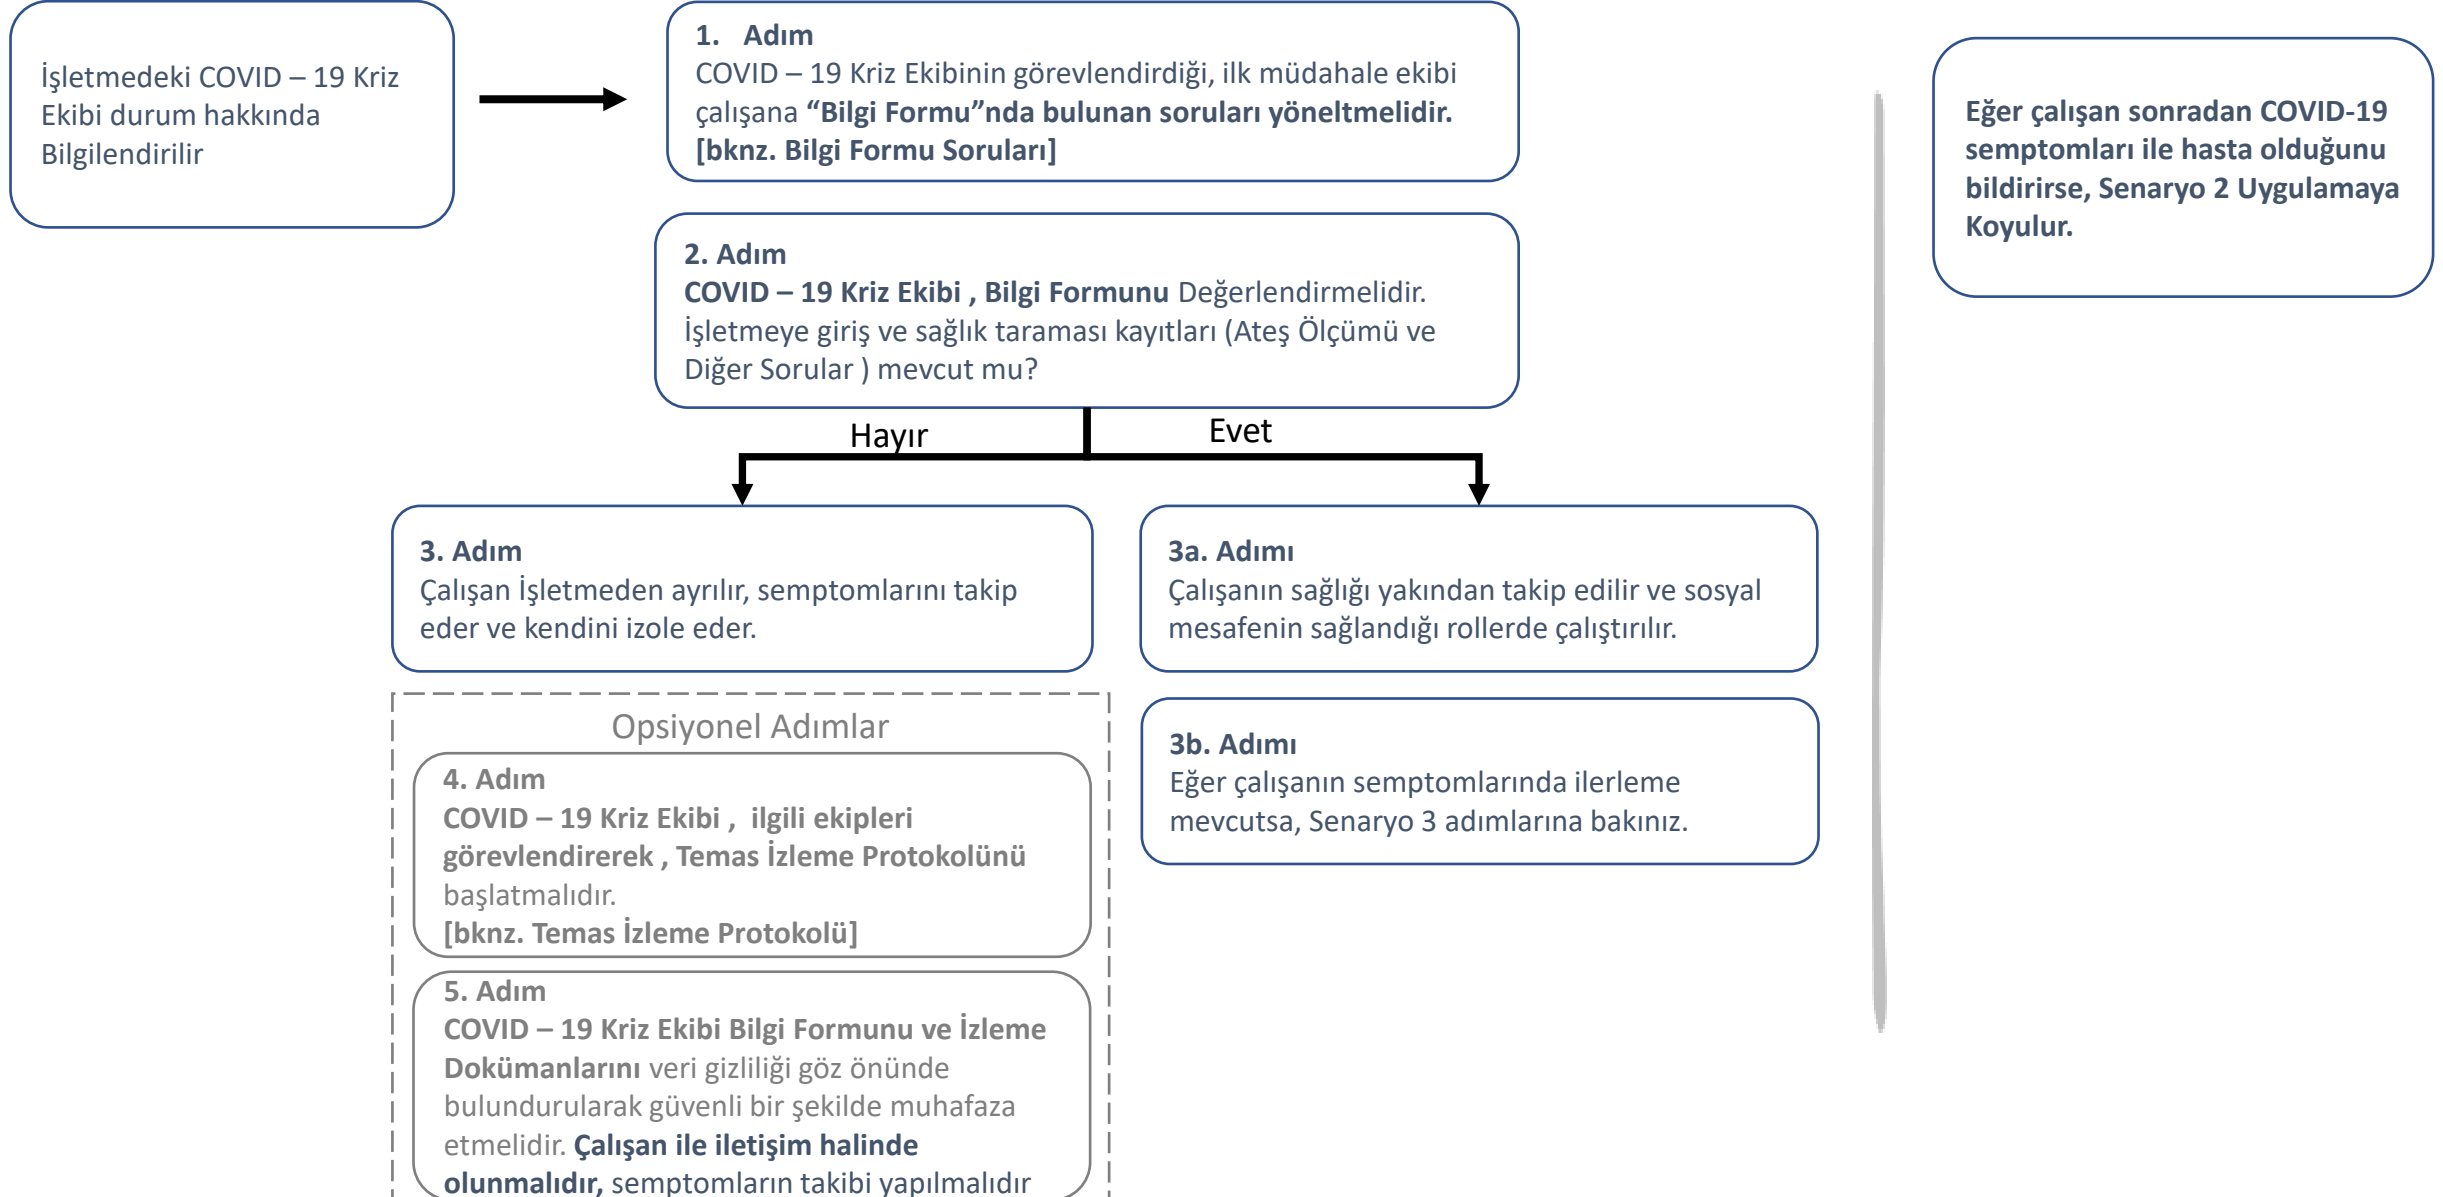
İşletmedeki COVID – 19 Kriz Ekibi durum hakkında Bilgilendirilir

1. Adım
COVID – 19 Kriz Ekibinin görevlendirdiği, ilk müdahale ekibi çalışana **“Bilgi Formu”nda bulunan soruları yöneltmelidir. [bknz. Bilgi Formu Soruları]**

2. Adım
**COVID – 19 Kriz Ekibi , Bilgi Formunu** Değerlendirmelidir. İşletmeye giriş ve sağlık taraması kayıtları (Ateş Ölçümü ve Diğer Sorular ) mevcut mu?

Hayır

Evet

3. Adım
Çalışan İşletmeden ayrılır, semptomlarını takip eder ve kendini izole eder.

3a. Adımı
Çalışanın sağlığı yakından takip edilir ve sosyal mesafenin sağlandığı rollerde çalıştırılır.

Opsiyonel Adımlar

4. Adım
**COVID – 19 Kriz Ekibi , ilgili ekipleri görevlendirerek , Temas İzleme Protokolünü** başlatmalıdır.
**[bknz. Temas İzleme Protokolü]**

5. Adım
**COVID – 19 Kriz Ekibi Bilgi Formunu ve İzleme Dokümanlarını** veri gizliliği göz önünde bulundurularak güvenli bir şekilde muhafaza etmelidir. **Çalışan ile iletişim halinde olunmalıdır,** semptomların takibi yapılmalıdır

3b. Adımı
Eğer çalışanın semptomlarında ilerleme mevcutsa, Senaryo 3 adımlarına bakınız.

**Eğer çalışan sonradan COVID-19 semptomları ile hasta olduğunu bildirirse, Senaryo 2 Uygulamaya Koyulur.**